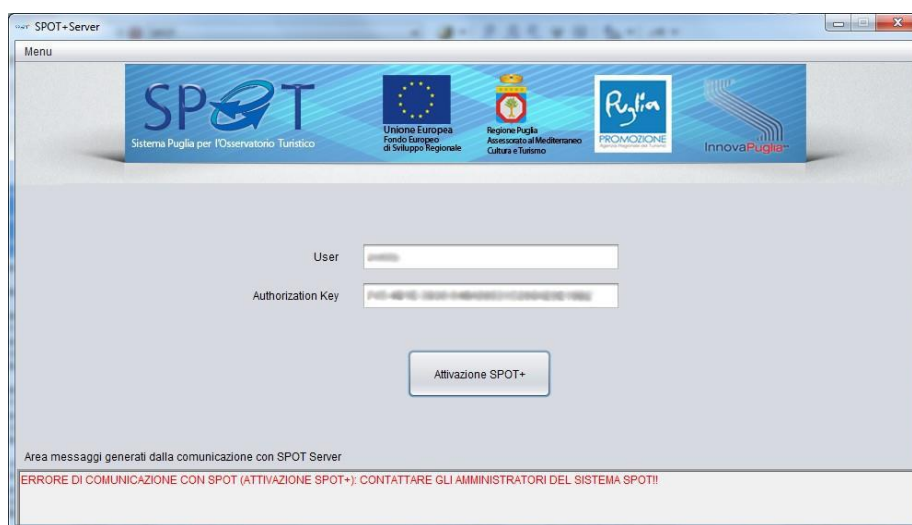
SPOT+Server

Menu

SPOT
Sistema Puglia per l'Osservatorio Turistico

Unione Europea
Fondo Europeo di Sviluppo Regionale

Regione Puglia
Assessorato al Mediterraneo Cultura e Turismo

Puglia
PROMOZIONE

InnovaPuglia

User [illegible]

Authorization Key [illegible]

Attivazione SPOT+

Area messaggi generati dalla comunicazione con SPOT Server

ERRORE DI COMUNICAZIONE CON SPOT (ATTIVAZIONE SPOT+): CONTATTARE GLI AMMINISTRATORI DEL SISTEMA SPOT!!